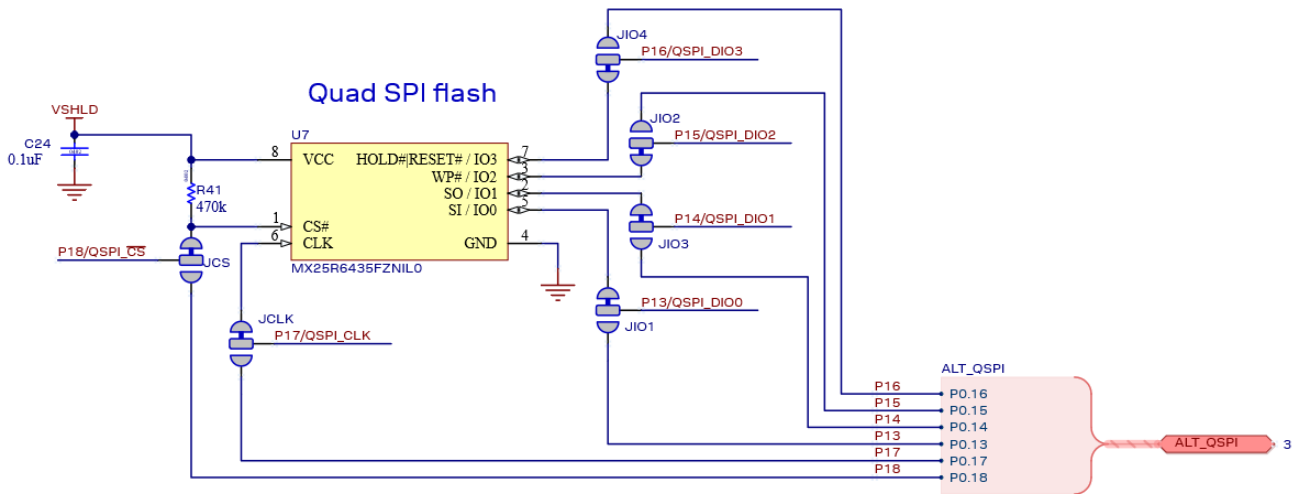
Quad SPI flash

VSHLD
C24
0.1uF
R41
470k
U7
8 VCC
1 CS#
6 CLK
HOLD#|RESET# / IO3 7
WP# / IO2 3
SO / IO1 2
SI / IO0 5
GND 4
MX25R6435FZNIL0
P18/QSPI_$\overline{CS}$
JCS
JCLK
P17/QSPI_CLK
JIO4
P16/QSPI_DIO3
JIO2
P15/QSPI_DIO2
P14/QSPI_DIO1
JIO3
P13/QSPI_DIO0
JIO1
ALT_QSPI
P16 P0.16
P15 P0.15
P14 P0.14
P13 P0.13
P17 P0.17
P18 P0.18
ALT_QSPI
3